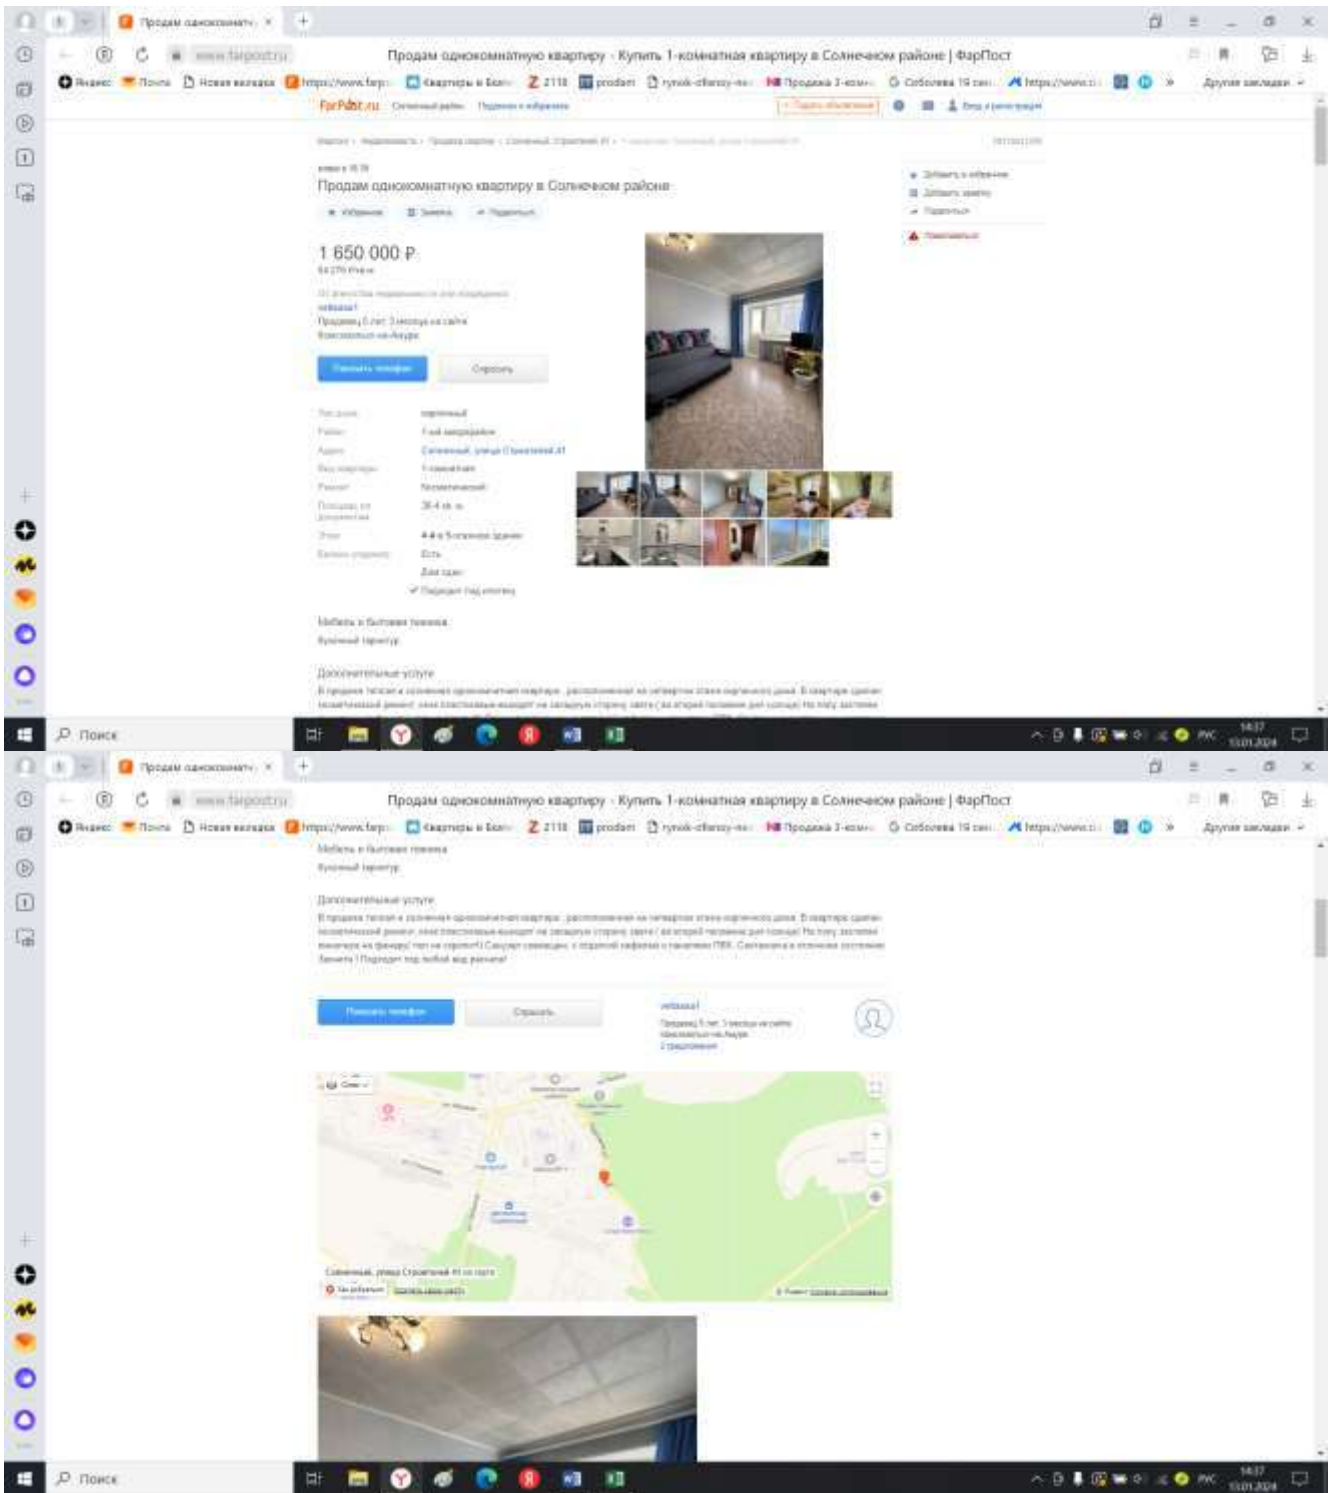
Продам однокомнатн ×
www.farpost.ru
Продам однокомнатную квартиру - Купить 1-комнатная квартиру в Солнечном районе | ФарПост
Яндекс Почта Новая вкладка https://www.farp Квартиры в Благ Z 2118 prodam rynok-dfarsy-ne Продажа 1-комн Соболева 19 сан https://www.c Другие закладки
FarPost.ru
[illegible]
Продам однокомнатную квартиру в Солнечном районе
1 650 000 ₽
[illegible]
Показать телефон
Спросить
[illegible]
Мебель и бытовая техника
Кухонный гарнитур
Дополнительные услуги
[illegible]
Поиск
РУС
14:37
13.01.2024
Продам однокомнатн ×
www.farpost.ru
Продам однокомнатную квартиру - Купить 1-комнатная квартиру в Солнечном районе | ФарПост
Яндекс Почта Новая вкладка https://www.farp Квартиры в Благ Z 2118 prodam rynok-dfarsy-ne Продажа 1-комн Соболева 19 сан https://www.c Другие закладки
Мебель и бытовая техника
Кухонный гарнитур
Дополнительные услуги
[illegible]
Показать телефон
Спросить
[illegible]
Поиск
РУС
14:37
13.01.2024